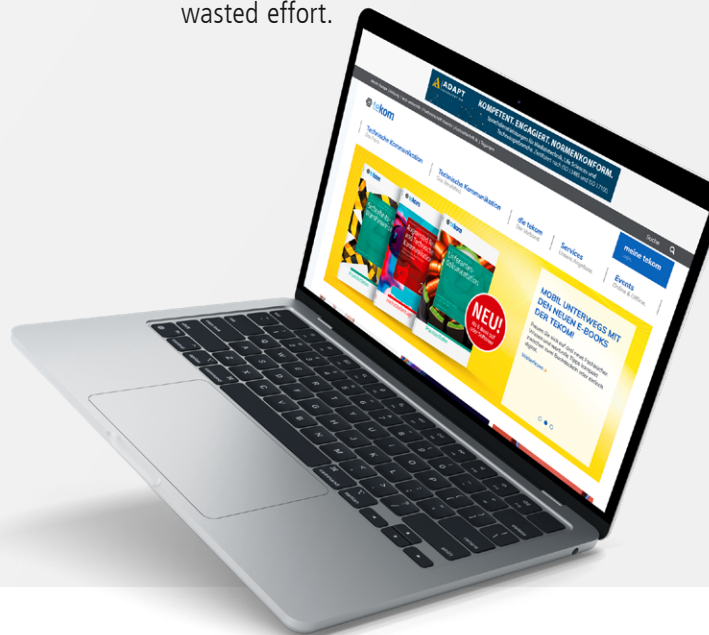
wasted effort.

ADAPT

KOMPETENT. ENGAGIERT. NORMENKONFORM.

tekom

Technische Kommunikation

Technische Kommunikation

die tekom

Services

meiner tekom

Suche

Events

NEU!

MOBIL UNTERWEGS MIT DEN NEUEN E-BOOKS DER TEKOM

Weiterlesen